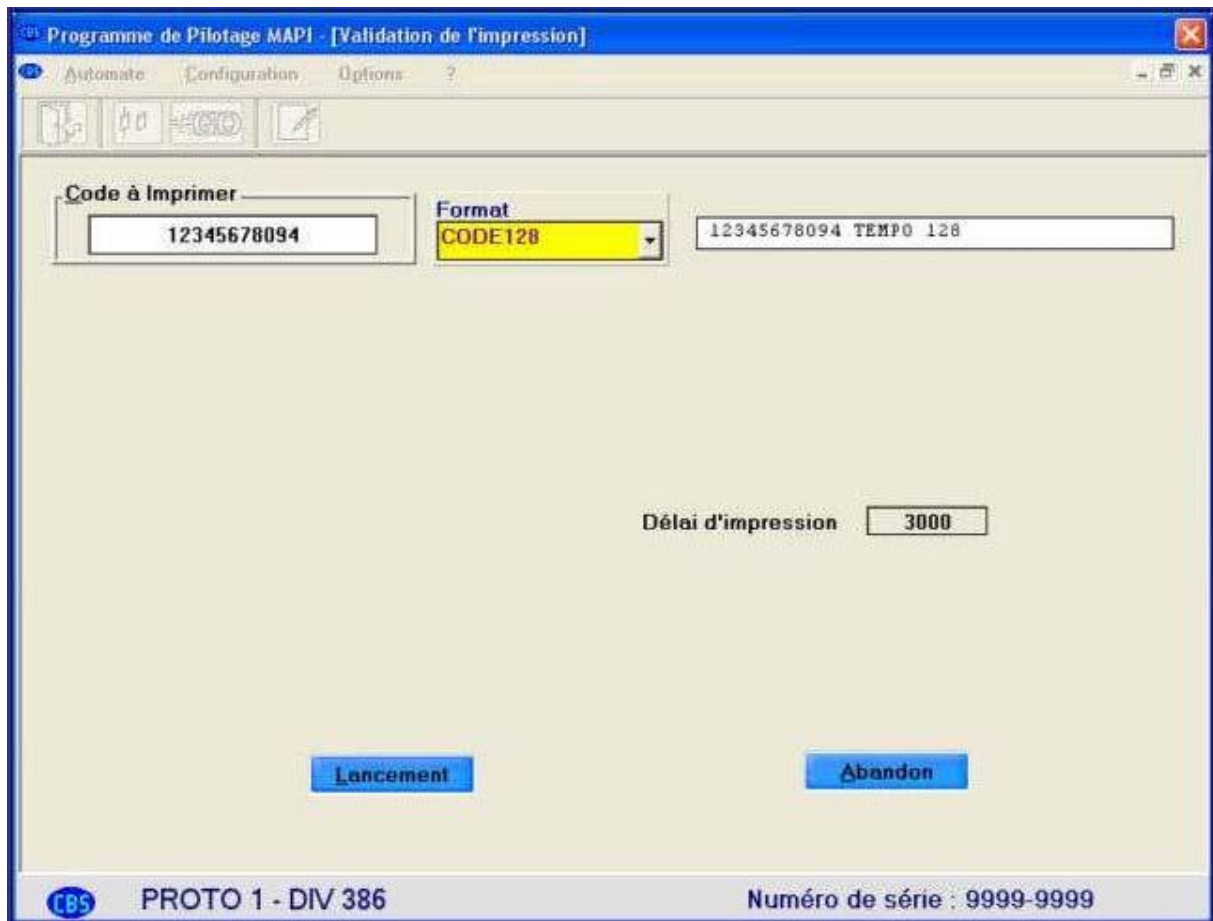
Programme de Pilotage MAPI - [Validation de l'impression]

Automate Configuration Options ?

Code à Imprimer
12345678094

Format
CODE128

12345678094 TEMPO 128

Délai d'impression 3000

Lancement

Abandon

CBS PROTO 1 - DIV 386

Numéro de série : 9999-9999